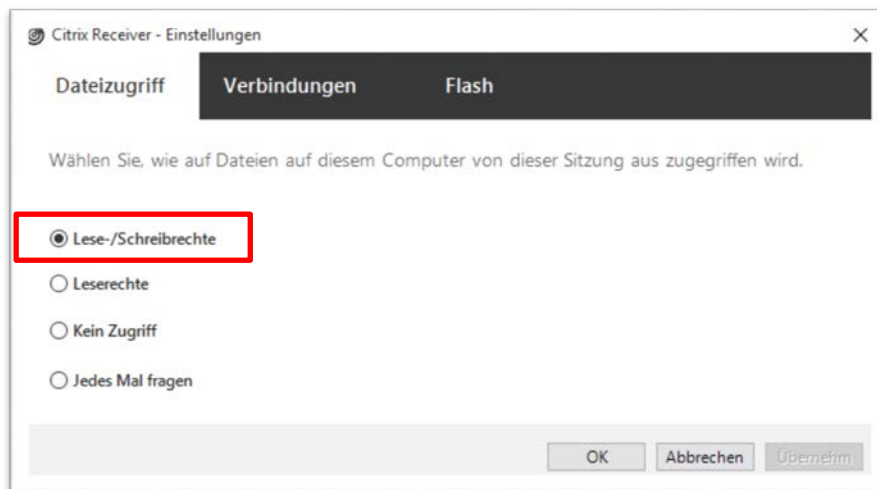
Citrix Receiver - Einstellungen

×

Dateizugriff

Verbindungen

Flash

Wählen Sie, wie auf Dateien auf diesem Computer von dieser Sitzung aus zugegriffen wird.

Lese-/Schreibrechte

Leserechte

Kein Zugriff

Jedes Mal fragen

OK

Abbrechen

Übernehm